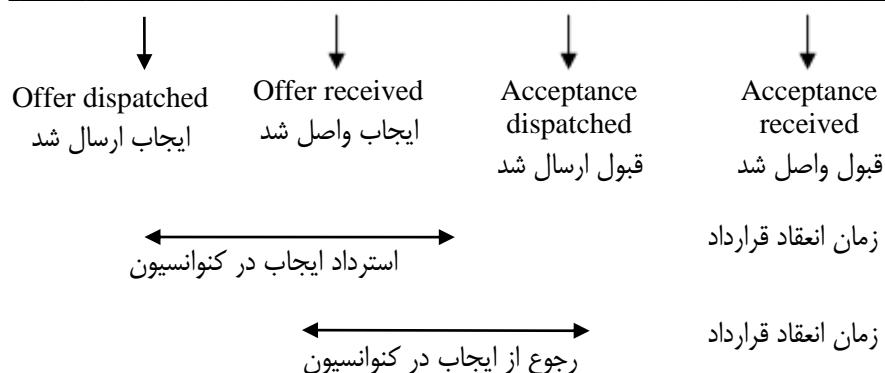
Offer dispatched
ایجاب ارسال شد

Offer received
ایجاب واصل شد

Acceptance dispatched
قبول ارسال شد

Acceptance received
قبول واصل شد

زمان انعقاد قرارداد

استرداد ایجاب در کنوانسیون

زمان انعقاد قرارداد

رجوع از ایجاب در کنوانسیون